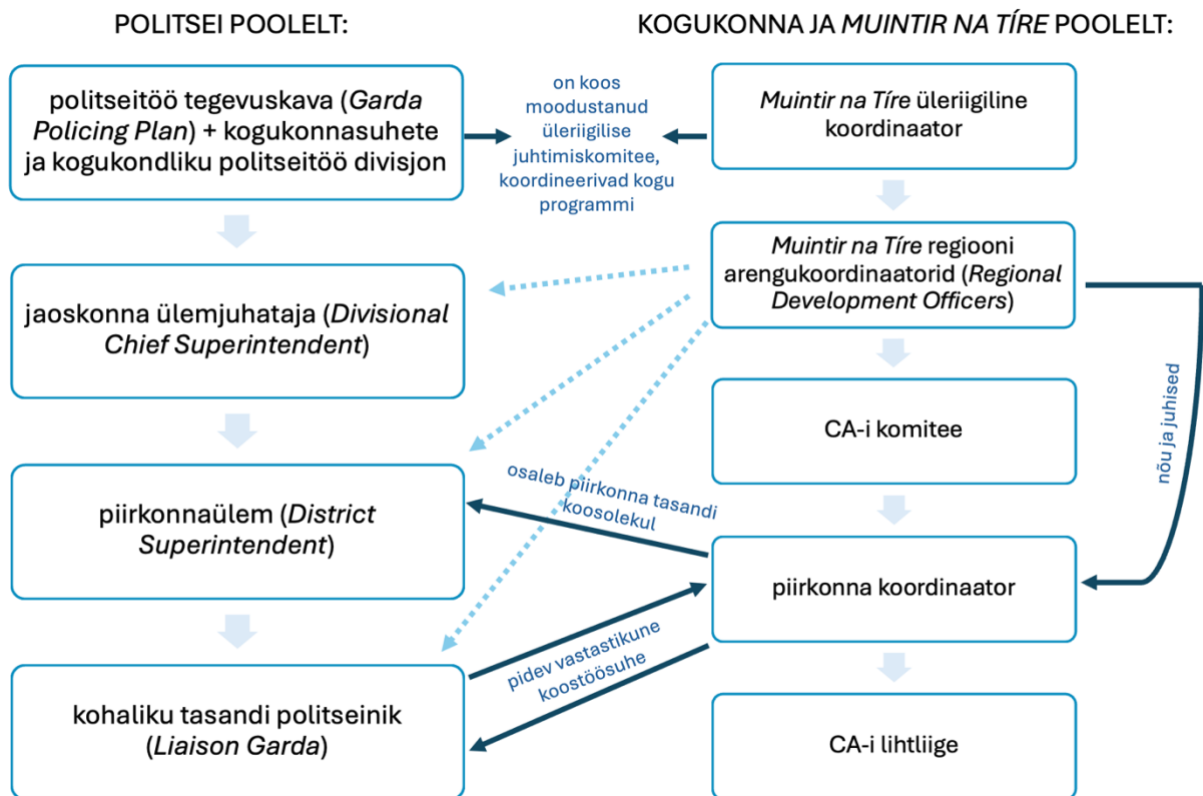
POLITSEI POOLELT:

KOGUKONNA JA *MUINTIR NA TÍRE* POOLELT:

politseitöö tegevuskava (*Garda Policing Plan*) + kogukonnasuhete ja kogukondliku politseitöö divisjon

on koos moodustanud üleriigilise juhtimiskomitee, koordineerivad kogu programmi

*Muintir na Tíre* üleriigiline koordinaator

*Muintir na Tíre* regiooni arengukoordinaatorid (*Regional Development Officers*)

jaoskonna ülemjuhataja (*Divisional Chief Superintendent*)

CA-i komitee

nõu ja juhised

osaleb piirkonna tasandi koosolekul

piirkonnaülem (*District Superintendent*)

piirkonna koordinaator

pidev vastastikune koostöösuhe

kohaliku tasandi politseinik (*Liaison Garda*)

CA-i lihtliige